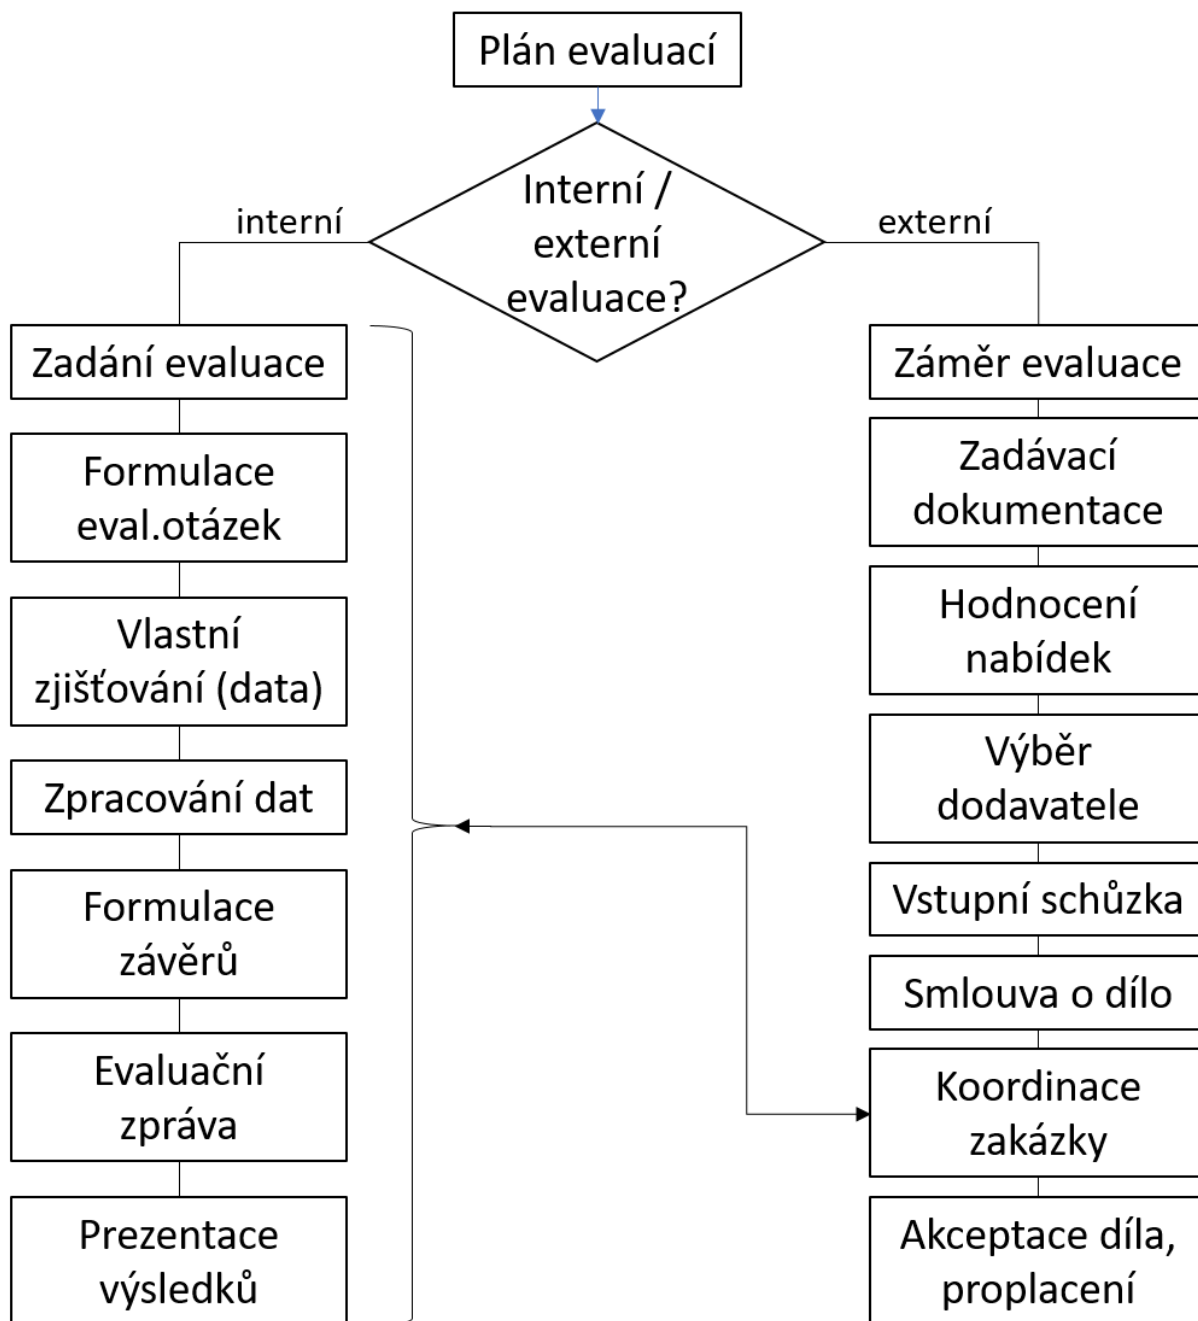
Plán evaluací

Interní / externí evaluace?

interní

externí

Zadání evaluace

Formulace eval.otázek

Vlastní zjišťování (data)

Zpracování dat

Formulace závěrů

Evaluační zpráva

Prezentace výsledků

Záměr evaluace

Zadávací dokumentace

Hodnocení nabídek

Výběr dodavatele

Vstupní schůzka

Smlouva o dílo

Koordinace zakázky

Akceptace díla, proplacení